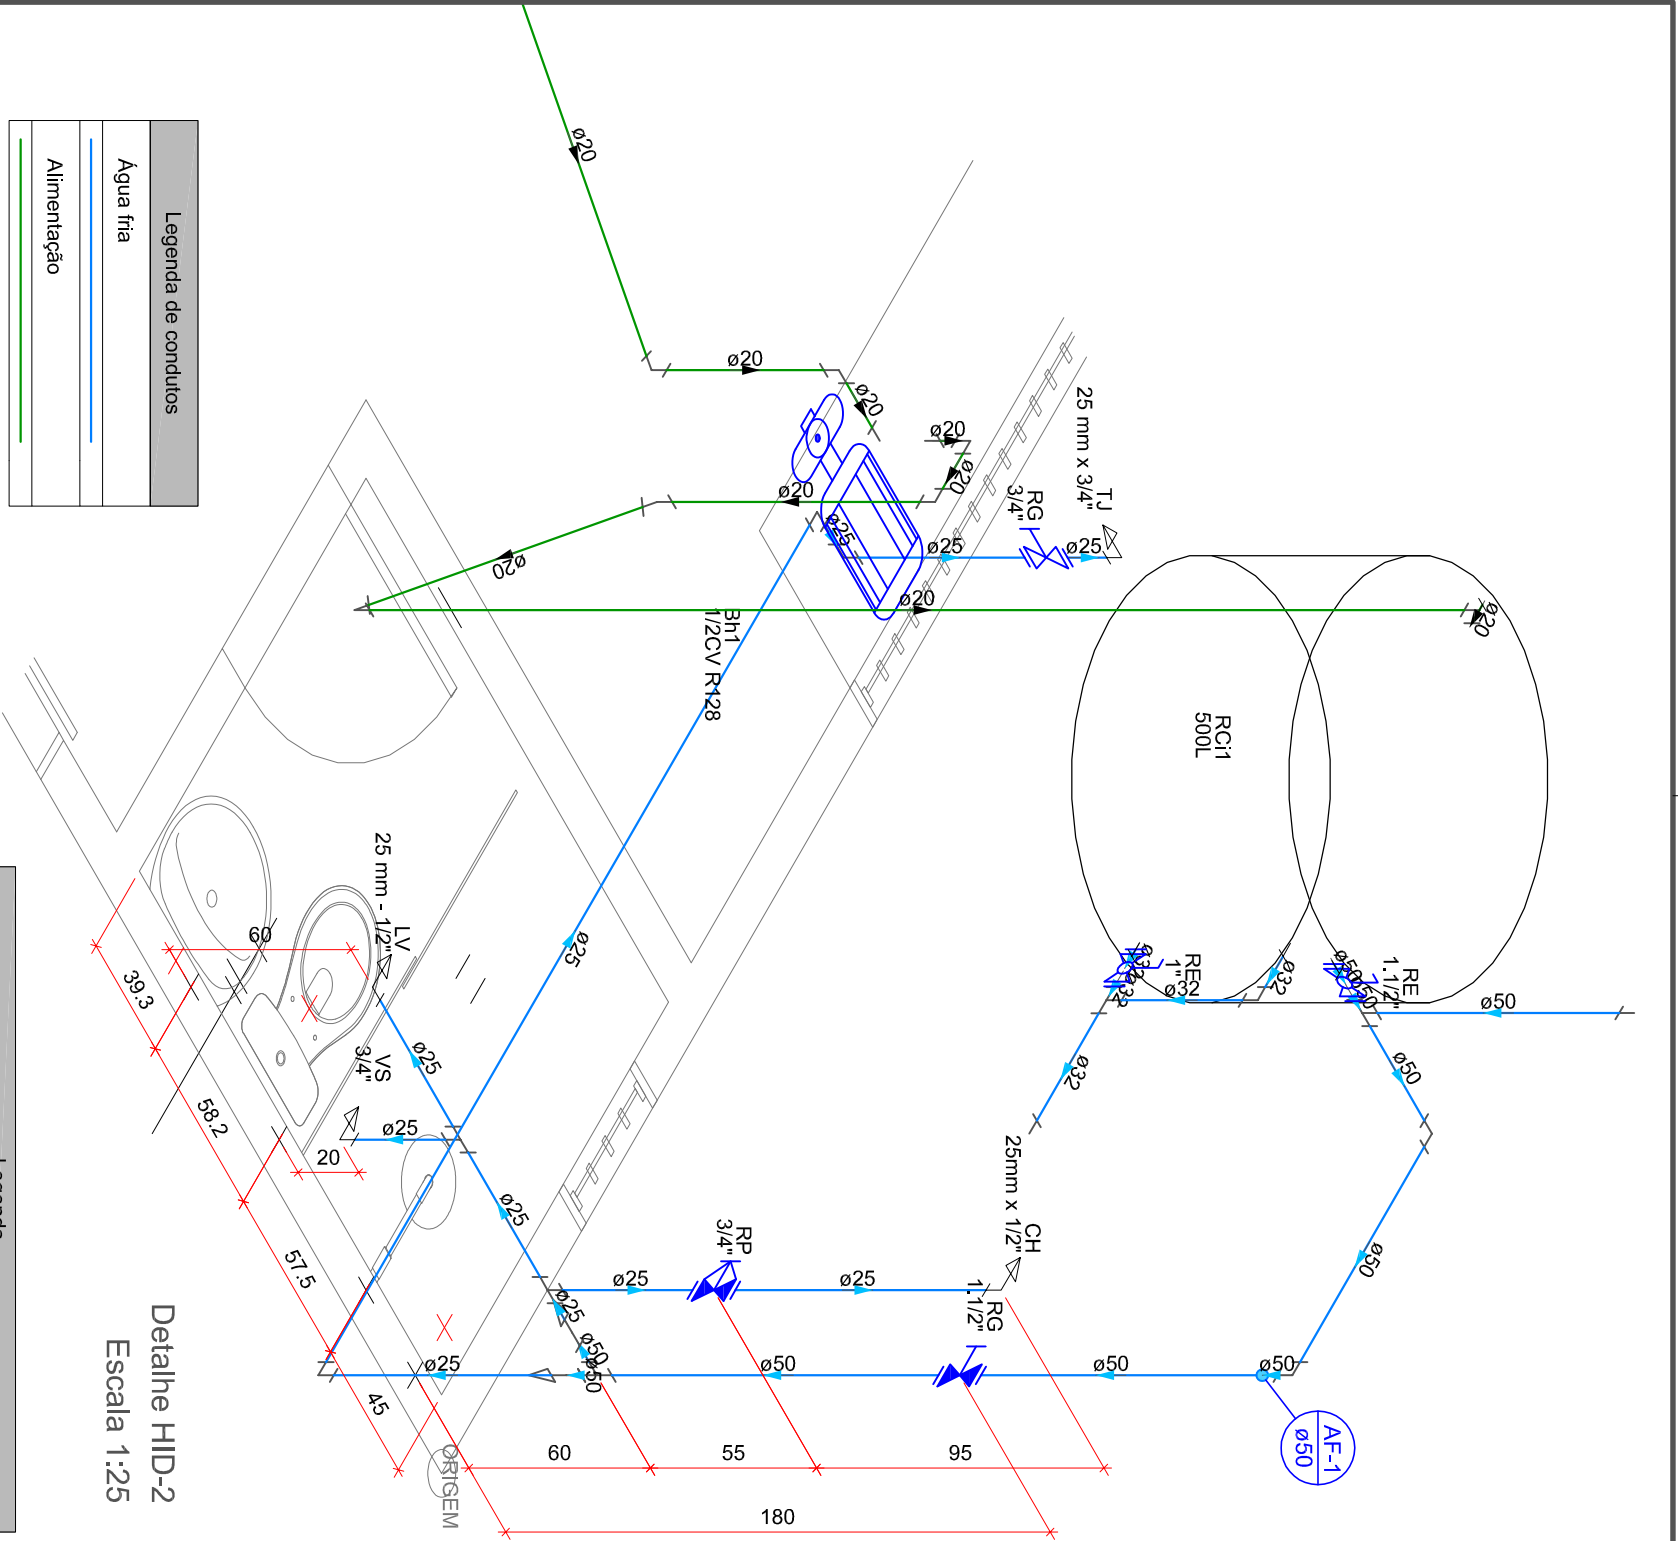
Legenda de condutos
Água fria
Alimentação

ø20
ø20
ø20
ø20
ø20
ø20
ø20
ø20
ø20
25 mm x 3/4"
TJ
RG
3/4"
ø25
ø25
ø25
Bh1
1/2CV R128
RCi1
500L
RE
1"
ø32
ø32
ø32
ø32
RE
1.1/2"
ø50
ø50
ø50
ø50
ø50
25 mm - 1/2"
LV
60
39.3
ø25
ø25
VS
3/4"
ø25
20
58.2
ø25
57.5
ø25
ø25
RP
3/4"
ø25
ø25
25mm x 1/2"
CH
RG
1.1/2"
ø50
ø50
ø50
ø50
ø50
ø50
AF-1
ø50
45
60
55
95
180
ORIGEM
Detalhe HID-2
Escala 1:25